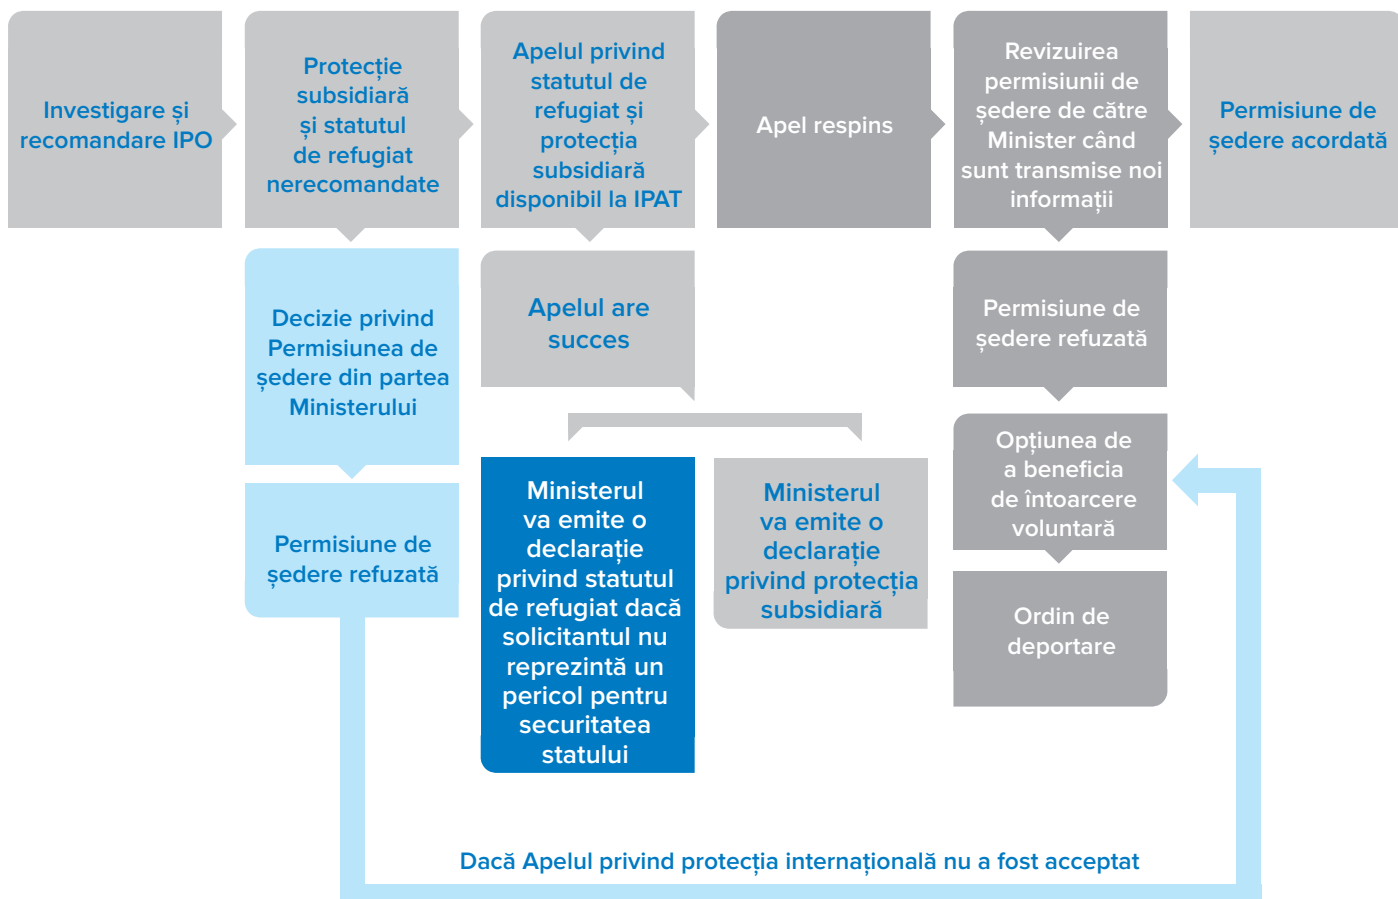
Investigare și recomandare IPO

Protecție subsidiară și statutul de refugiat nerecomandate

Apelul privind statutul de refugiat și protecția subsidiară disponibil la IPAT

Apel respins

Revizuirea permisiunii de ședere de către Minister când sunt transmise noi informații

Permisiune de ședere acordată

Decizie privind Permisiunea de ședere din partea Ministerului

Apelul are succes

Permisiune de ședere refuzată

Opțiunea de a beneficia de întoarcere voluntară

Permisiune de ședere refuzată

Ministerul va emite o declarație privind statutul de refugiat dacă solicitantul nu reprezintă un pericol pentru securitatea statului

Ministerul va emite o declarație privind protecția subsidiară

Ordin de deportare

Dacă Apelul privind protecția internațională nu a fost acceptat